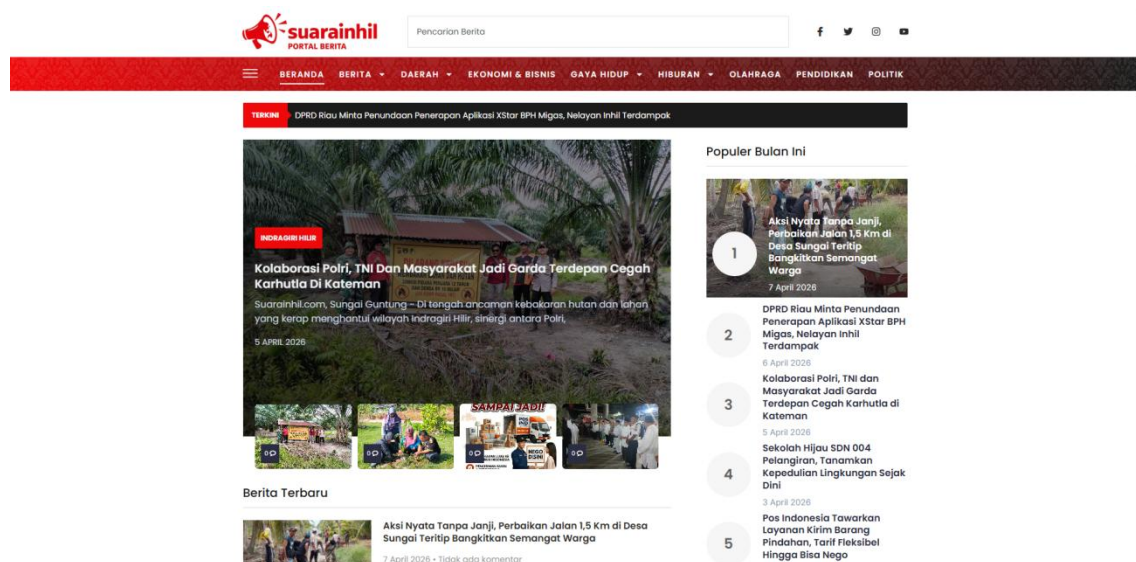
suarainhil
PORTAL BERITA

Pencarian Berita

BERANDA BERITA ▾ DAERAH ▾ EKONOMI & BISNIS GAYA HIDUP ▾ HIBURAN ▾ OLAHRAGA PENDIDIKAN POLITIK

TERKINI DPRD Riau Minta Penundaan Penerapan Aplikasi XStar BPH Migas, Nelayan Inhil Terdampak

INDRAGIRI HILIR

Kolaborasi Polri, TNI Dan Masyarakat Jadi Garda Terdepan Cegah Karhutla Di Kateman

Suarainhil.com, Sungai Guntung – Di tengah ancaman kebakaran hutan dan lahan yang kerap menghantui wilayah Indragiri Hilir, sinergi antara Polri,

5 APRIL 2026

0 0 0 0

Berita Terbaru

Aksi Nyata Tanpa Janji, Perbaikan Jalan 1,5 Km di Desa Sungai Teritip Bangkitkan Semangat Warga

7 April 2026 • Tidak ada komentar

Populer Bulan Ini

1
Aksi Nyata Tanpa Janji, Perbaikan Jalan 1,5 Km di Desa Sungai Teritip Bangkitkan Semangat Warga
7 April 2026

2
DPRD Riau Minta Penundaan Penerapan Aplikasi XStar BPH Migas, Nelayan Inhil Terdampak
6 April 2026

3
Kolaborasi Polri, TNI dan Masyarakat Jadi Garda Terdepan Cegah Karhutla di Kateman
5 April 2026

4
Sekolah Hijau SDN 004 Pelangiran, Tanamkan Kepedulian Lingkungan Sejak Dini
3 April 2026

5
Pos Indonesia Tawarkan Layanan Kirim Barang Pindahan, Tarif Fleksibel Hingga Bisa Nego